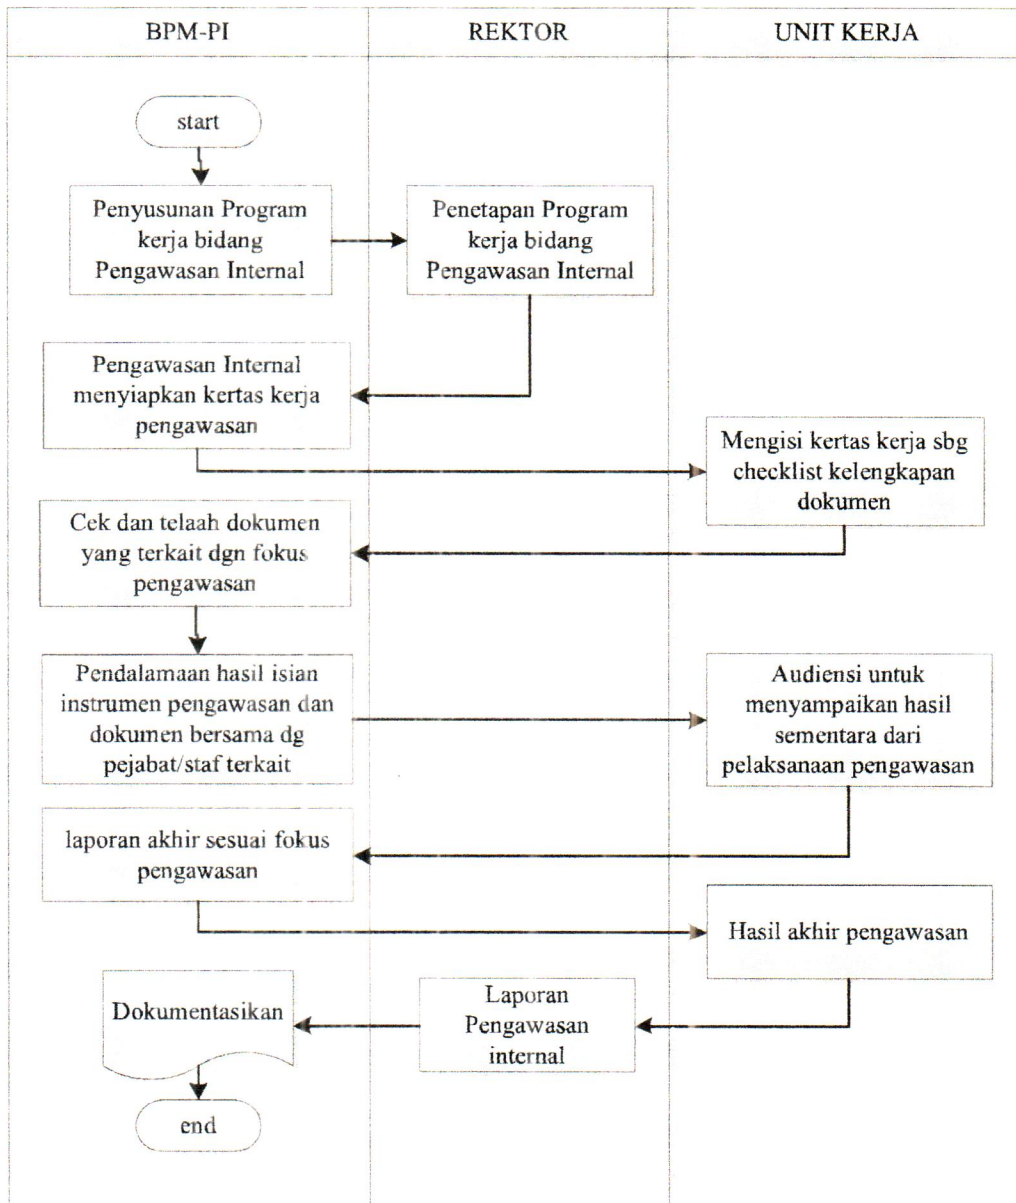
BPM-PI

REKTOR

UNIT KERJA

start

Penyusunan Program kerja bidang Pengawasan Internal

Penetapan Program kerja bidang Pengawasan Internal

Pengawasan Internal menyiapkan kertas kerja pengawasan

Mengisi kertas kerja sbg checklist kelengkapan dokumen

Cek dan telaah dokumen yang terkait dgn fokus pengawasan

Pendalamaan hasil isian instrumen pengawasan dan dokumen bersama dg pejabat/staf terkait

Audiensi untuk menyampaikan hasil sementara dari pelaksanaan pengawasan

laporan akhir sesuai fokus pengawasan

Hasil akhir pengawasan

Dokumentasikan

Laporan Pengawasan internal

end